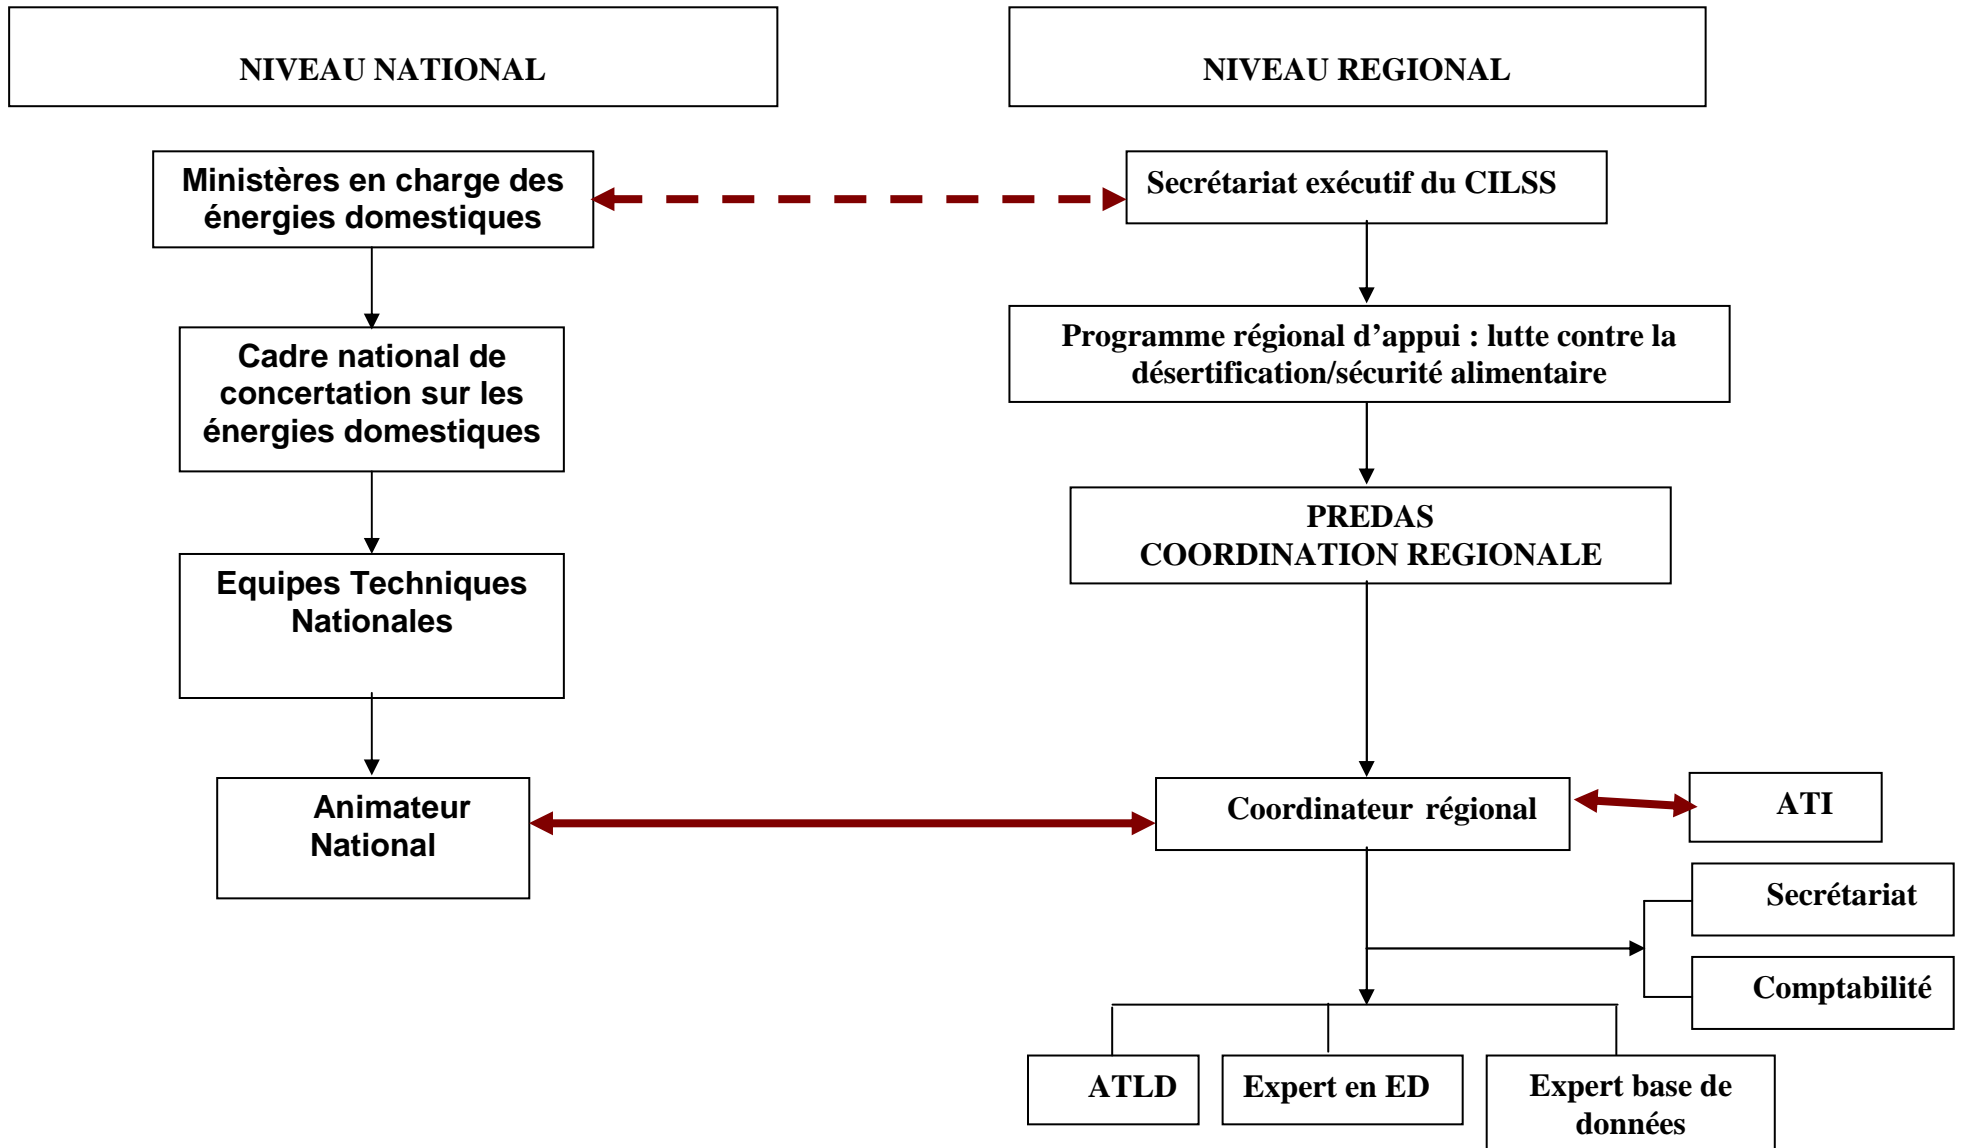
NIVEAU NATIONAL

NIVEAU REGIONAL

Ministères en charge des énergies domestiques

Secrétariat exécutif du CILSS

Cadre national de concertation sur les énergies domestiques

Programme régional d'appui : lutte contre la désertification/sécurité alimentaire

Equipes Techniques Nationales

PREDAS
COORDINATION REGIONALE

Animateur National

Coordinateur régional

ATI

Secrétariat

Comptabilité

ATLD

Expert en ED

Expert base de données